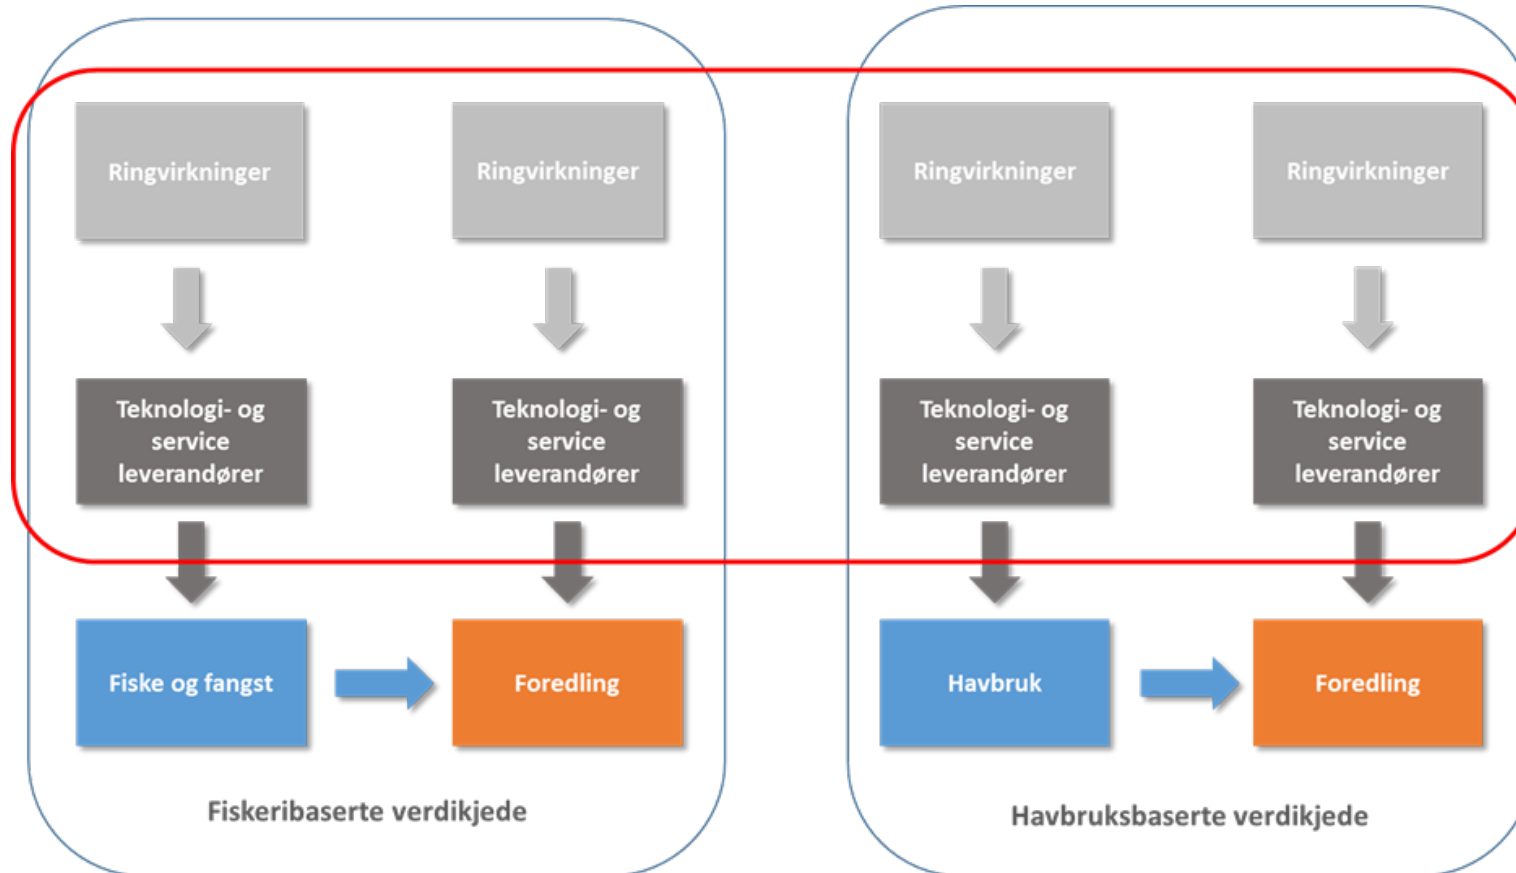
Ringvirkninger

Ringvirkninger

Ringvirkninger

Ringvirkninger

Teknologi- og service leverandører

Teknologi- og service leverandører

Teknologi- og service leverandører

Teknologi- og service leverandører

Fiske og fangst

Foredling

Havbruk

Foredling

Fiskeribaserte verdikjede

Havbruksbaserte verdikjede